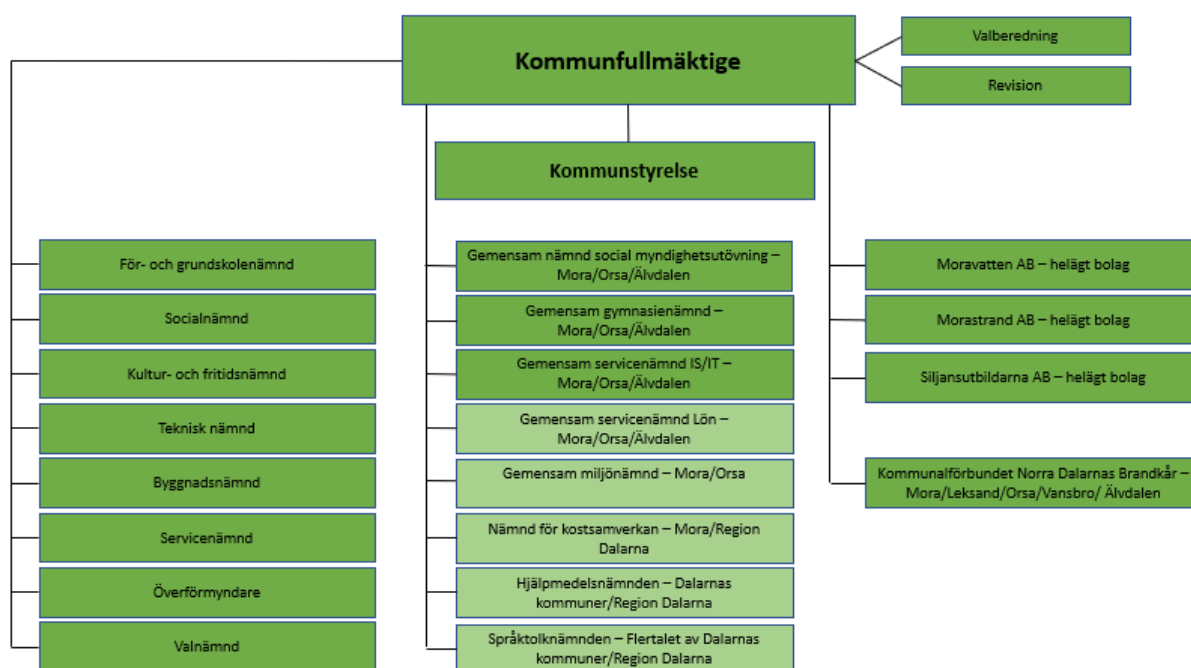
Kommunfullmäktige

Valberedning

Revision

Kommunstyrelse

För- och grundskolenämnd

Socialnämnd

Kultur- och fritidsnämnd

Teknisk nämnd

Byggnadsnämnd

Servicenämnd

Överförmyndare

Valnämnd

Gemensam nämnd social myndighetsutövning – Mora/Orsa/Älvdalen

Gemensam gymnasienämnd – Mora/Orsa/Älvdalen

Gemensam servicenämnd IS/IT – Mora/Orsa/Älvdalen

Gemensam servicenämnd Lön – Mora/Orsa/Älvdalen

Gemensam miljönämnd – Mora/Orsa

Nämnd för kostsamverkan – Mora/Region Dalarna

Hjälpmedelsnämnden – Dalarnas kommuner/Region Dalarna

Språktolknämnden – Flertalet av Dalarnas kommuner/Region Dalarna

Moravatten AB – helägt bolag

Morastrand AB – helägt bolag

Siljansutbildarna AB – helägt bolag

Kommunalförbundet Norra Dalarnas Brandkår – Mora/Leksand/Orsa/Vansbro/ Älvdalen